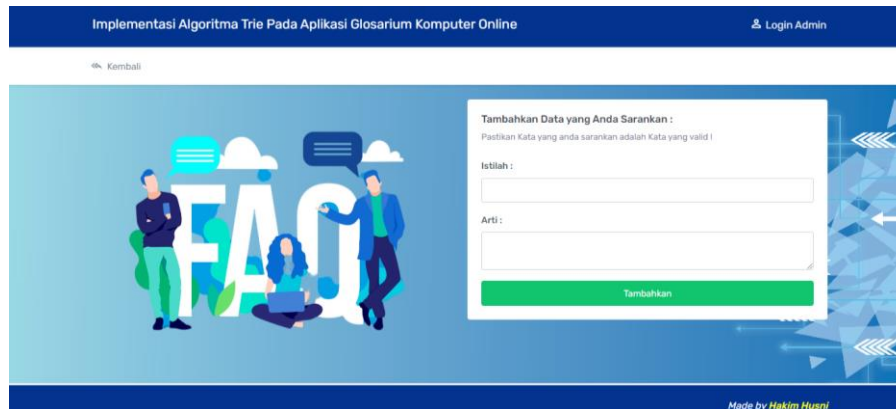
Implementasi Algoritma Trie Pada Aplikasi Glosarium Komputer Online

Login Admin

Kembali

FAQ

Tambahkan Data yang Anda Sarankan :

Pastikan Kata yang anda sarankan adalah Kata yang valid !

Istilah :

Arti :

Tambahkan

Made by Hakim Husni